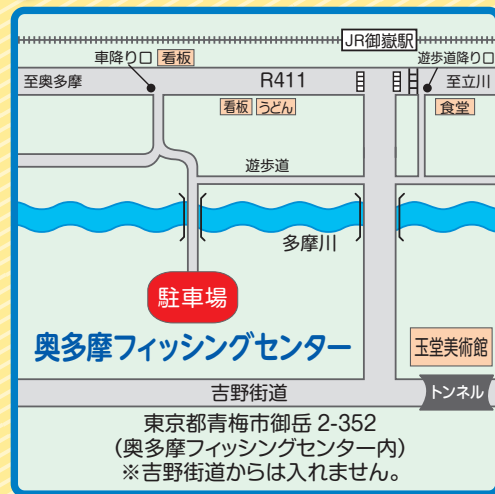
JR御嶽駅

車降り口 看板

遊歩道降り口

至奥多摩

R411

至立川

看板 うどん

食堂

遊歩道

多摩川

駐車場

奥多摩フィッシングセンター

玉堂美術館

吉野街道

トンネル

東京都青梅市御岳 2-352
(奥多摩フィッシングセンター内)
※吉野街道からは入れません。